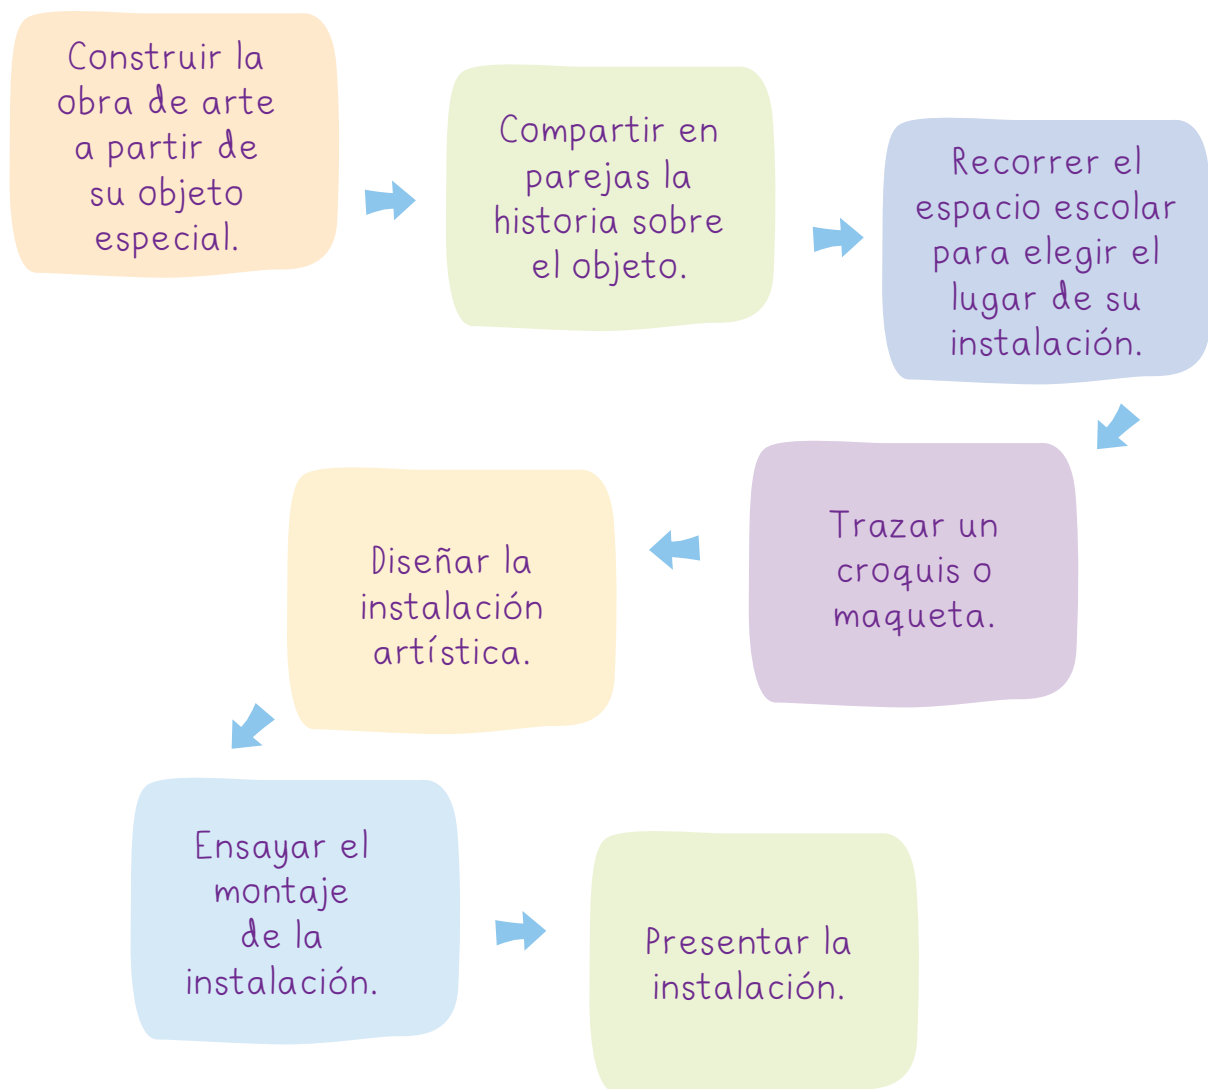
Construir la obra de arte a partir de su objeto especial.

Compartir en parejas la historia sobre el objeto.

Recorrer el espacio escolar para elegir el lugar de su instalación.

Trazar un croquis o maqueta.

Diseñar la instalación artística.

Ensayar el montaje de la instalación.

Presentar la instalación.